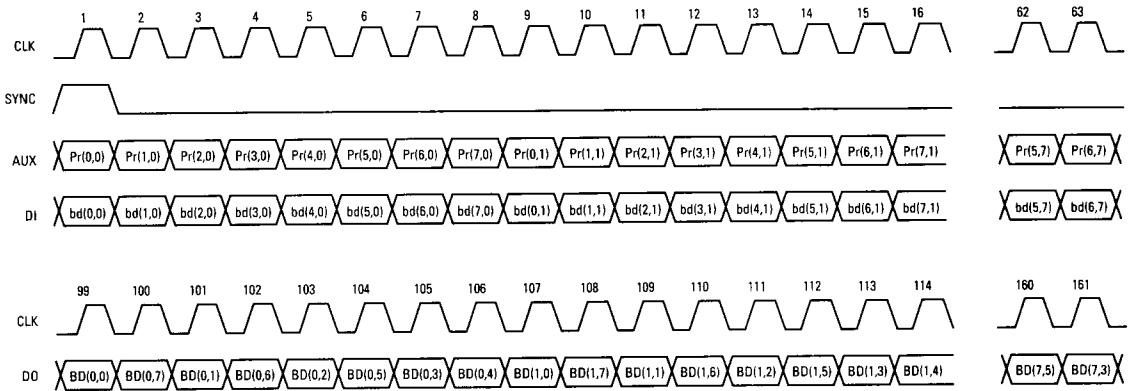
1 2 3 4 5 6 7 8 9 10 11 12 13 14 15 16 62 63

CLK

SYNC

AUX Pr(0,0) Pr(1,0) Pr(2,0) Pr(3,0) Pr(4,0) Pr(5,0) Pr(6,0) Pr(7,0) Pr(0,1) Pr(1,1) Pr(2,1) Pr(3,1) Pr(4,1) Pr(5,1) Pr(6,1) Pr(7,1) Pr(5,7) Pr(6,7)

DI bd(0,0) bd(1,0) bd(2,0) bd(3,0) bd(4,0) bd(5,0) bd(6,0) bd(7,0) bd(0,1) bd(1,1) bd(2,1) bd(3,1) bd(4,1) bd(5,1) bd(6,1) bd(7,1) bd(5,7) bd(6,7)

99 100 101 102 103 104 105 106 107 108 109 110 111 112 113 114 160 161

CLK

DO BD(0,0) BD(0,7) BD(0,1) BD(0,6) BD(0,2) BD(0,5) BD(0,3) BD(0,4) BD(1,0) BD(1,7) BD(1,1) BD(1,6) BD(1,2) BD(1,5) BD(1,3) BD(1,4) BD(7,5) BD(7,3)